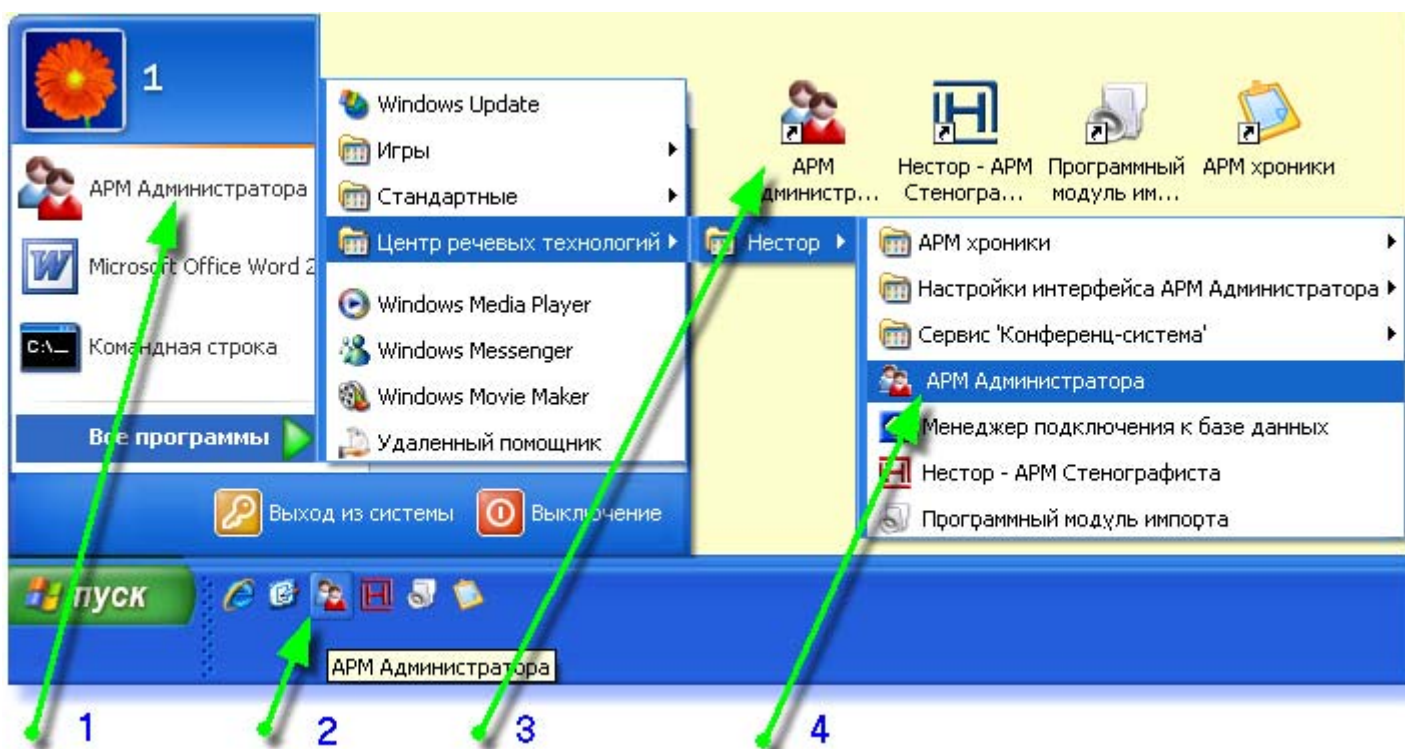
1

АРМ Администратора

Microsoft Office Word 2

Командная строка

Все программы

Windows Update

Игры

Стандартные

Центр речевых технологий

Windows Media Player

Windows Messenger

Windows Movie Maker

Удаленный помощник

Нестор

АРМ хроники

Настройки интерфейса АРМ Администратора

Сервис 'Конференц-система'

АРМ Администратора

Менеджер подключения к базе данных

Нестор - АРМ Стенографиста

Программный модуль импорта

АРМ Администр...

Нестор - АРМ Стеногра...

Программный модуль им...

АРМ хроники

Выход из системы

Выключение

пуск

АРМ Администратора

1

2

3

4